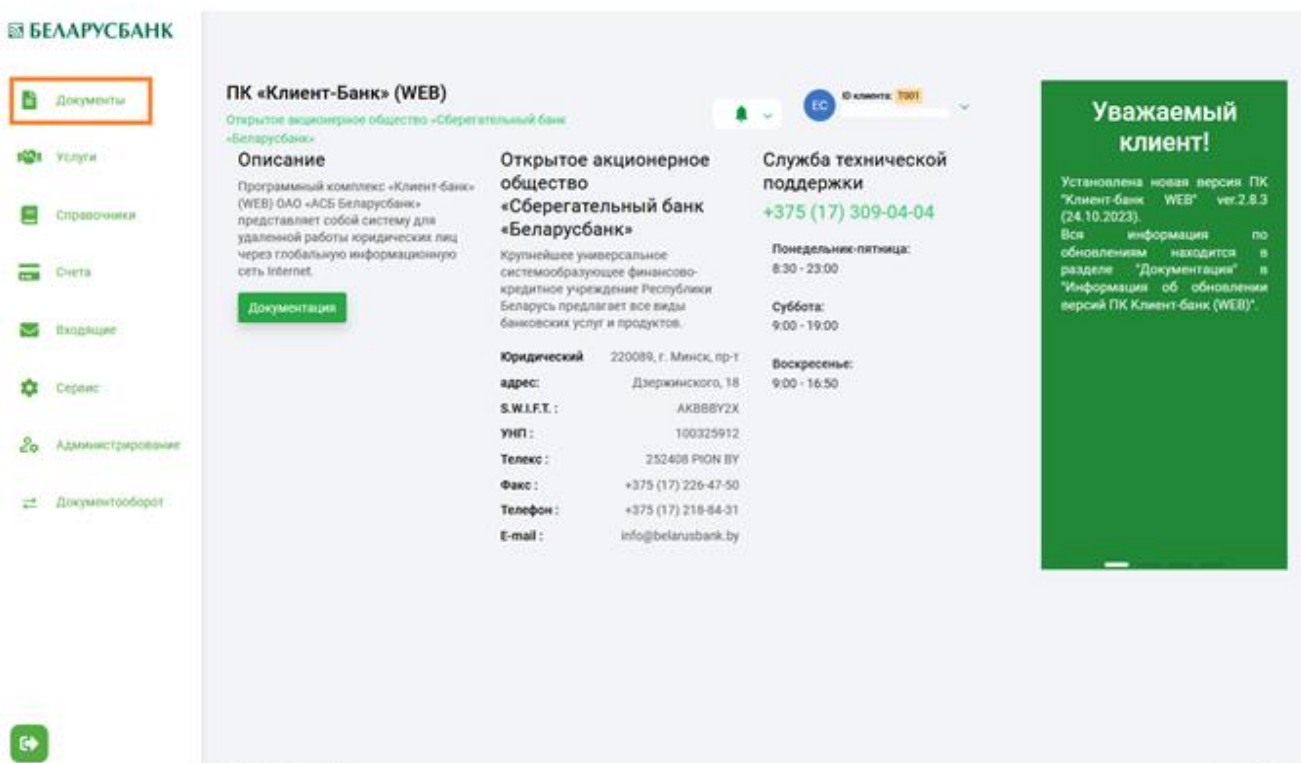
БЕЛАРУСБАНК

Документы
Услуги
Справочники
Счета
Входящие
Сервис
Администрирование
Документооборот

ПК «Клиент-Банк» (WEB)
Открытое акционерное общество «Сберегательный банк «Беларусбанк»

EC ID клиента: T001

Описание
Программный комплекс «Клиент-банк» (WEB) ОАО «АСБ Беларусбанк» представляет собой систему для удаленной работы юридических лиц через глобальную информационную сеть Internet.

Документация

Открытое акционерное общество «Сберегательный банк «Беларусбанк»
Крупнейшее универсальное системообразующее финансово-кредитное учреждение Республики Беларусь предлагает все виды банковских услуг и продуктов.

| | |
|---|---|
| Юридический адрес: | 220089, г. Минск, пр-т Дзержинского, 18 |
| S.W.I.F.T. : | AKBBBY2X |
| УНП : | 100325912 |
| Телекс : | 252408 PION BY |
| Факс : | +375 (17) 226-47-50 |
| Телефон : | +375 (17) 218-84-31 |
| E-mail : | info@belarusbank.by |

Служба технической поддержки
+375 (17) 309-04-04

Понедельник-пятница:
8:30 - 23:00

Суббота:
9:00 - 19:00

Воскресенье:
9:00 - 16:50

Уважаемый клиент!
Установлена новая версия ПК "Клиент-банк WEB" ver.2.8.3 (24.10.2023).
Вся информация по обновлениям находится в разделе "Документация" в "Информация об обновлении версий ПК Клиент-банк (WEB)".